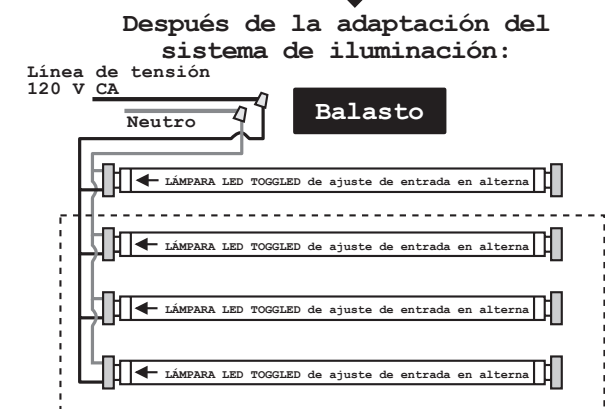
Después de la adaptación del sistema de iluminación:

Línea de tensión
120 V CA

Neutro

Balasto

LÁMPARA LED TOGGLED de ajuste de entrada en alterna

LÁMPARA LED TOGGLED de ajuste de entrada en alterna

LÁMPARA LED TOGGLED de ajuste de entrada en alterna

LÁMPARA LED TOGGLED de ajuste de entrada en alterna